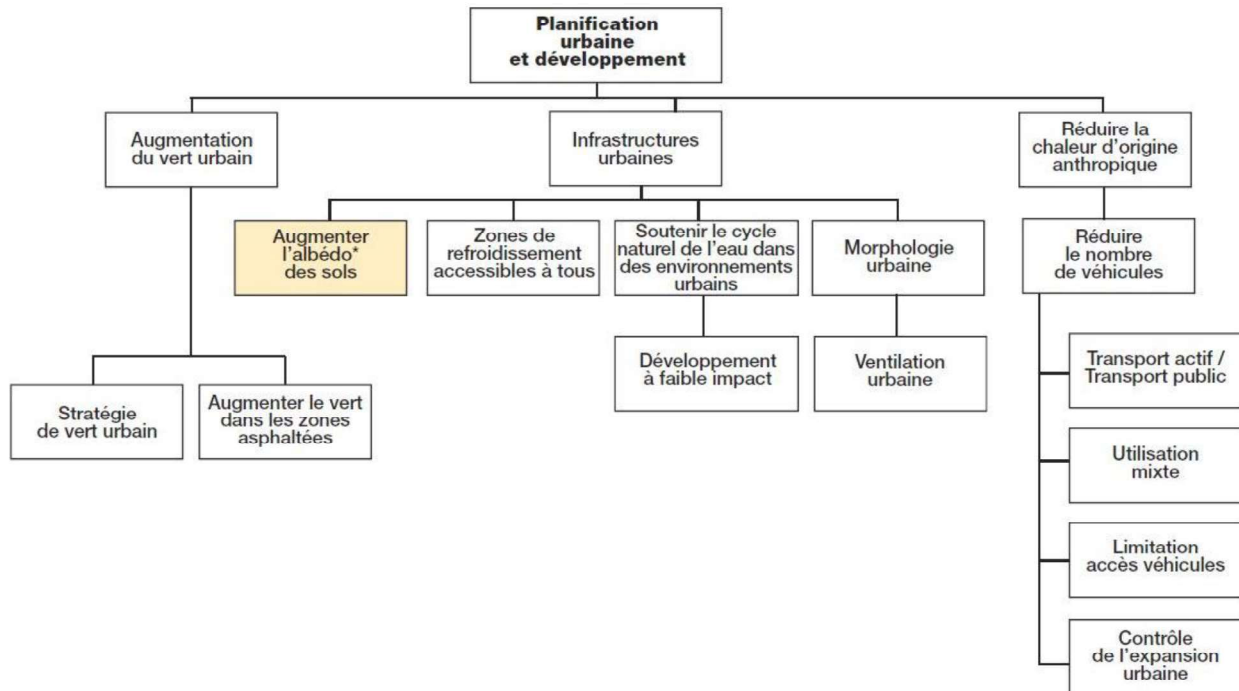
Planification urbaine et développement

Augmentation du vert urbain

Infrastructures urbaines

Réduire la chaleur d'origine anthropique

Augmenter l'albédo* des sols

Zones de refroidissement accessibles à tous

Soutenir le cycle naturel de l'eau dans des environnements urbains

Morphologie urbaine

Réduire le nombre de véhicules

Développement à faible impact

Ventilation urbaine

Stratégie de vert urbain

Augmenter le vert dans les zones asphaltées

Transport actif / Transport public

Utilisation mixte

Limitation accès véhicules

Contrôle de l'expansion urbaine